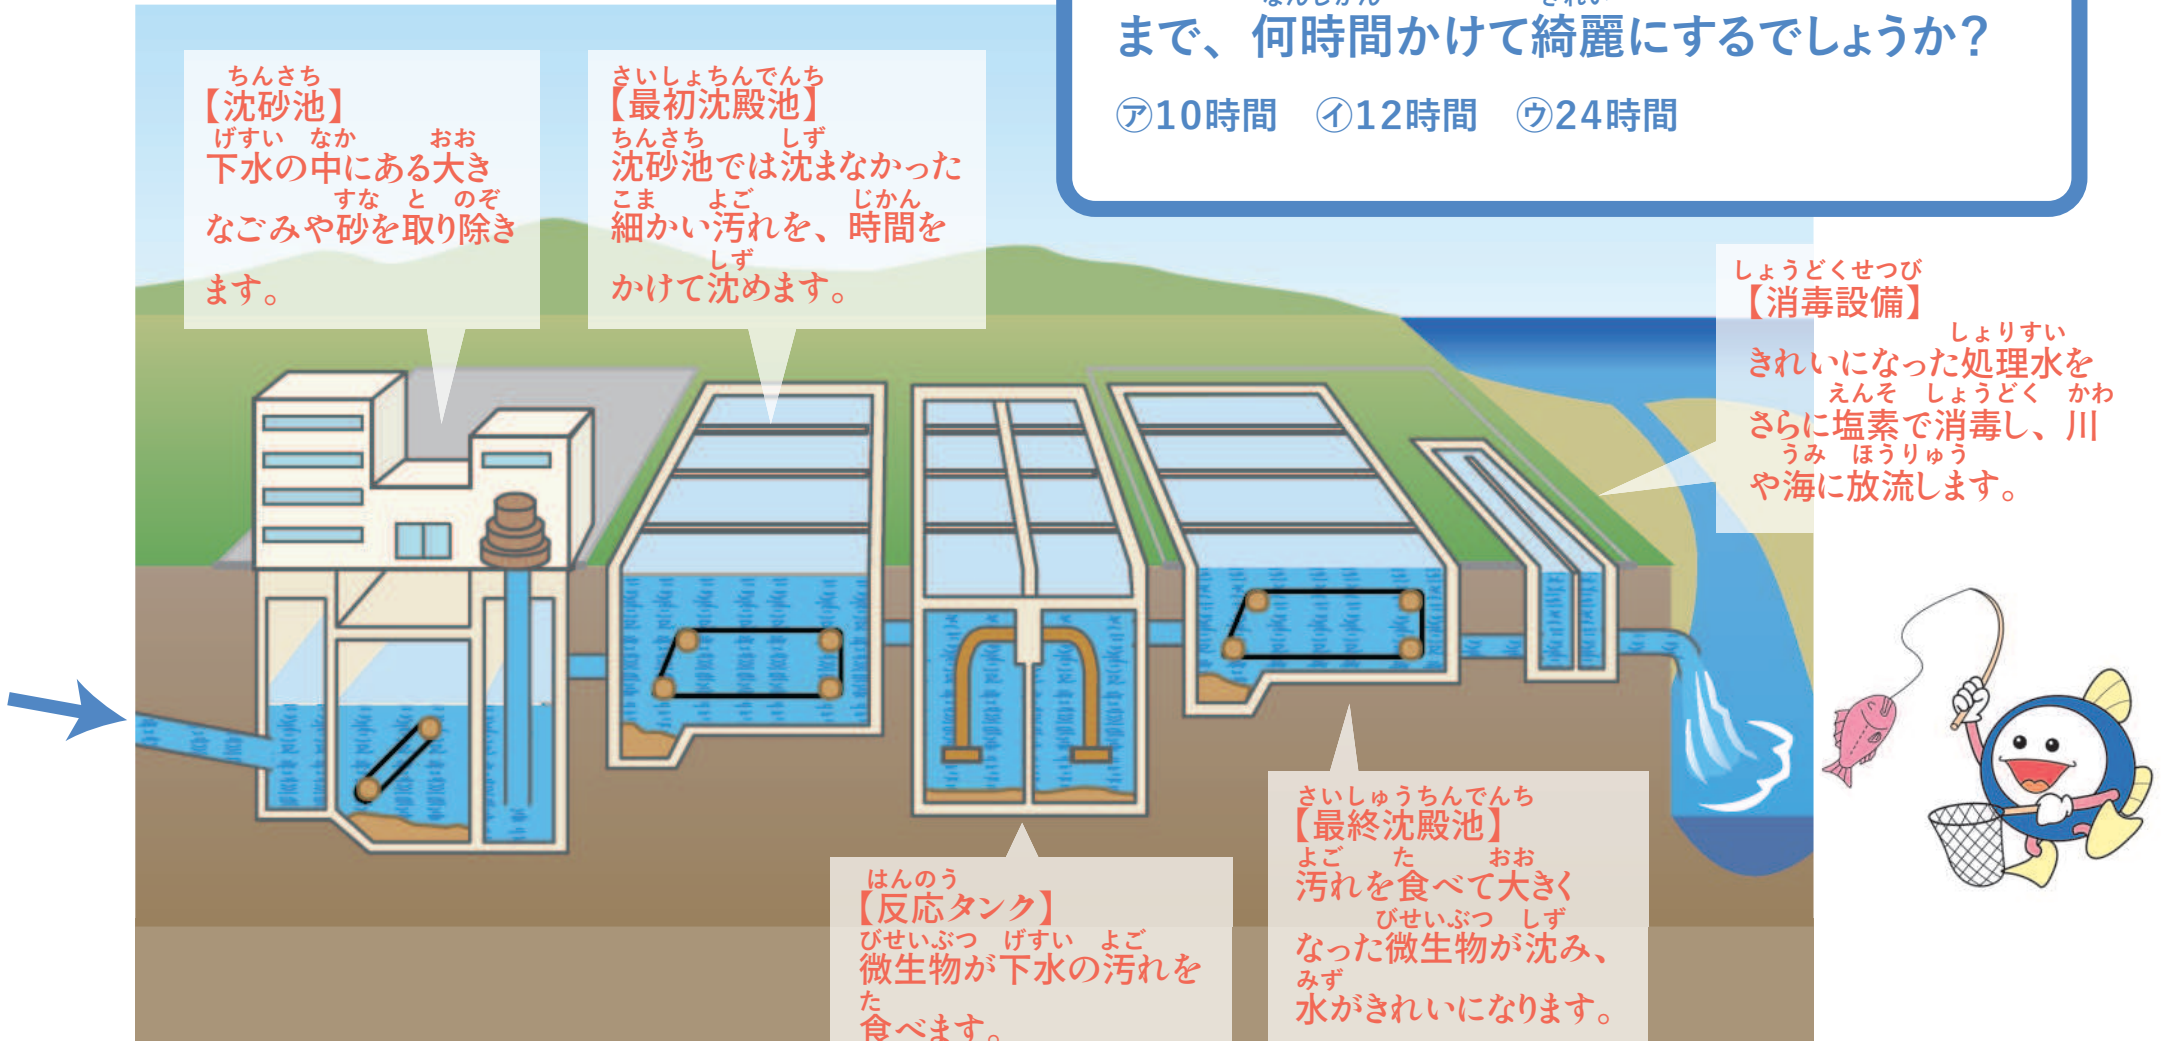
まで、何時間かけて綺麗にするでしょうか？

㋐10時間　㋑12時間　㋒24時間

【沈砂池】
下水の中にある大きなごみや砂を取り除きます。

【最初沈殿池】
沈砂池では沈まなかった細かい汚れを、時間をかけて沈めます。

【消毒設備】
きれいになった処理水をさらに塩素で消毒し、川や海に放流します。

【反応タンク】
微生物が下水の汚れを食べます。

【最終沈殿池】
汚れを食べて大きくなった微生物が沈み、水がきれいになります。